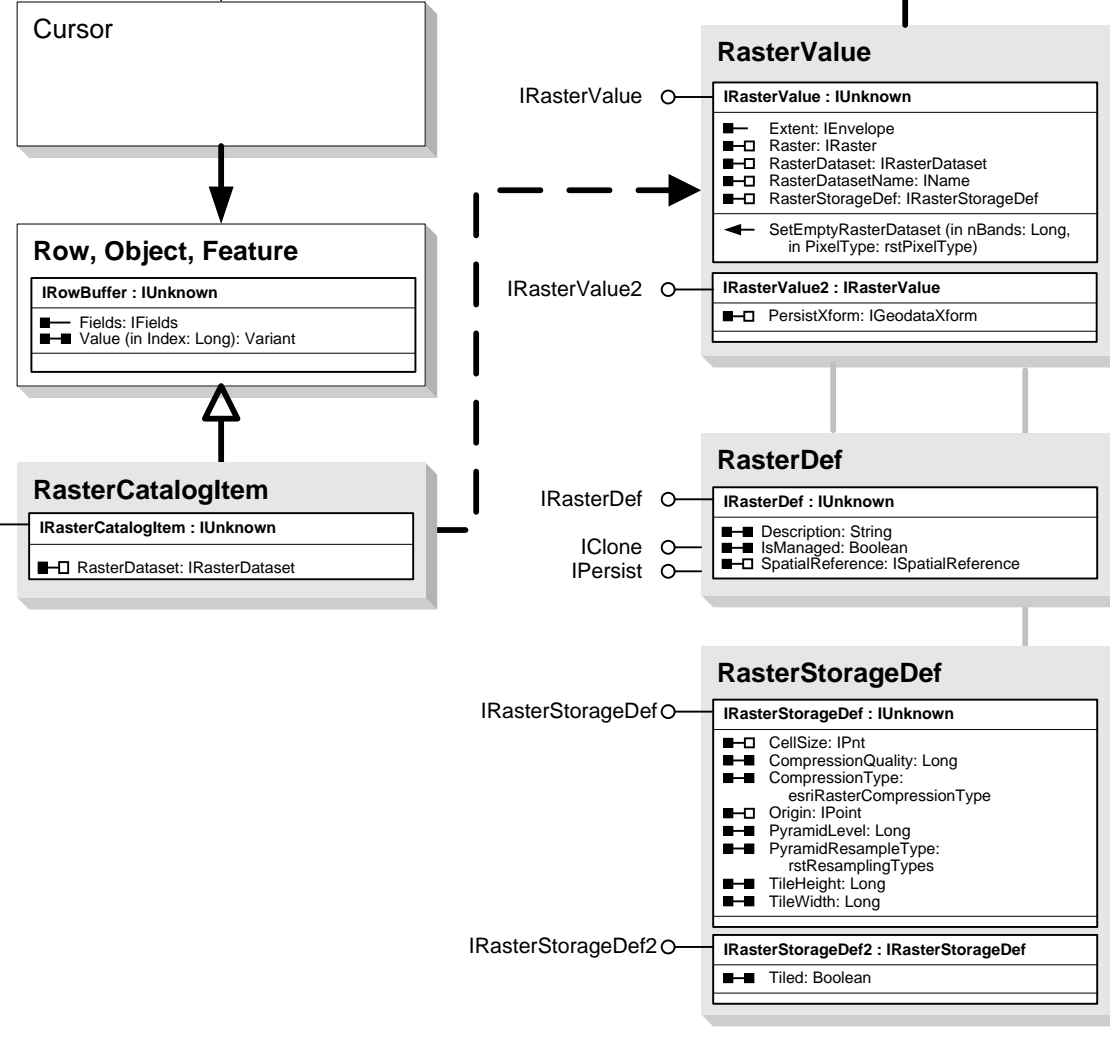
Cursor

Row, Object, Feature

IRowBuffer : IUnknown

Fields: IFields
Value (in Index: Long): Variant

RasterCatalogItem

IRasterCatalogItem : IUnknown

RasterDataset: IRasterDataset

RasterValue

IRasterValue

IRasterValue : IUnknown

Extent: IEnvelope
Raster: IRaster
RasterDataset: IRasterDataset
RasterDatasetName: IName
RasterStorageDef: IRasterStorageDef

SetEmptyRasterDataset (in nBands: Long, in PixelType: rstPixelType)

IRasterValue2

IRasterValue2 : IRasterValue

PersistXform: IGeodataXform

RasterDef

IRasterDef

IClone

IPersist

IRasterDef : IUnknown

Description: String
IsManaged: Boolean
SpatialReference: ISpatialReference

RasterStorageDef

IRasterStorageDef

IRasterStorageDef : IUnknown

CellSize: IPnt
CompressionQuality: Long
CompressionType: esriRasterCompressionType
Origin: IPoint
PyramidLevel: Long
PyramidResampleType: rstResamplingTypes
TileHeight: Long
TileWidth: Long

IRasterStorageDef2

IRasterStorageDef2 : IRasterStorageDef

Tiled: Boolean